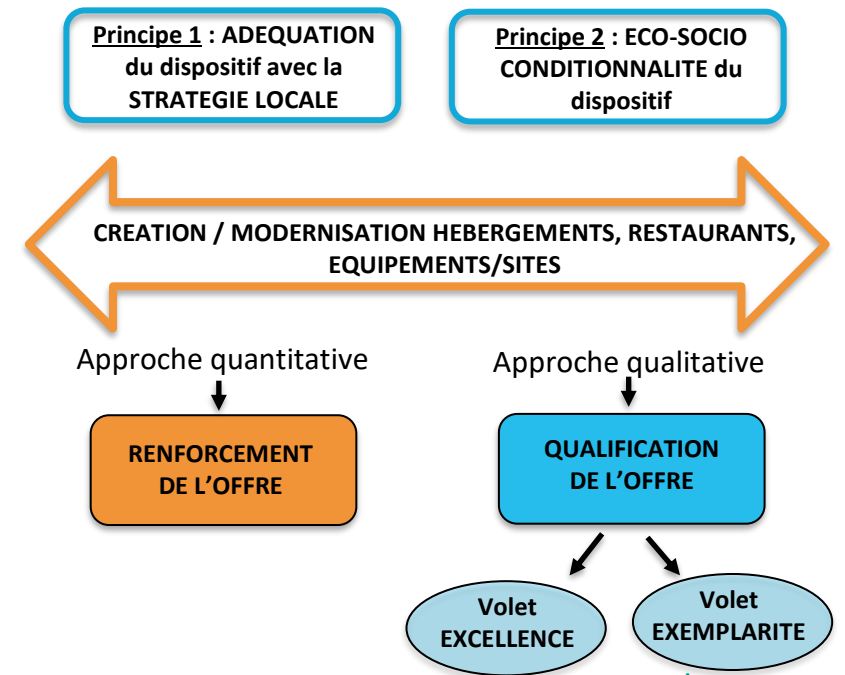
Principe 1 : ADEQUATION du dispositif avec la STRATEGIE LOCALE

Principe 2 : ECO-SOCIO CONDITIONNALITE du dispositif

CREATION / MODERNISATION HEBERGEMENTS, RESTAURANTS, EQUIPEMENTS/SITES

Approche quantitative

RENFORCEMENT DE L'OFFRE

Approche qualitative

QUALIFICATION DE L'OFFRE

Volet EXCELLENCE

Volet EXEMPLARITE